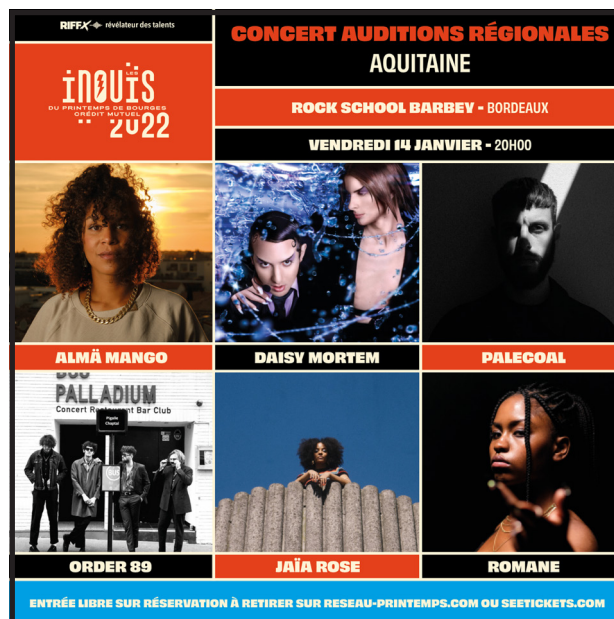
RIFF — révélateur des talents

LES INOUïS DU PRINTEMPS DE BOURGES CRÉDIT MUTUEL 2022

CONCERT AUDITIONS RÉGIONALES
AQUITAINE

ROCK SCHOOL BARBEY - BORDEAUX

VENDREDI 14 JANVIER - 20H00

ALMÄ MANGO

DAISY MORTEM

PALECOAL

DUO PALLADIUM Concert Restaurant Bar Club

Pigalle Chaptal

ORDER 89

JAÏA ROSE

ROMANE

ENTRÉE LIBRE SUR RÉSERVATION À RETIRER SUR RESEAU-PRINTEMPS.COM OU SEETICKETS.COM